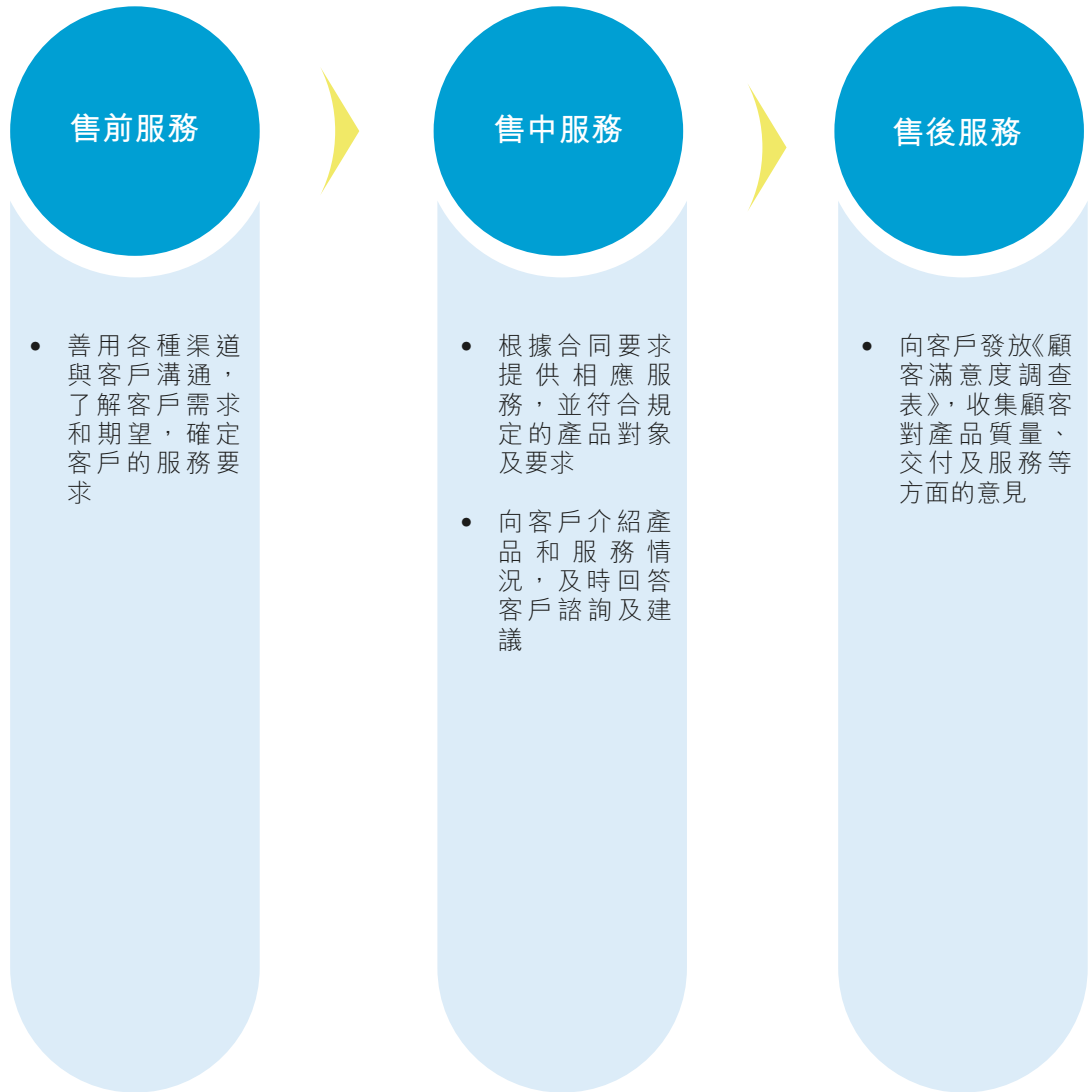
售前服務

- 善用各種渠道與客戶溝通，了解客戶需求和期望，確定客戶的服務要求

售中服務

- 根據合同要求提供相應服務，並符合規定的產品對象及要求
- 向客戶介紹產品和服務情況，及時回答客戶諮詢及建議

售後服務

- 向客戶發放《顧客滿意度調查表》，收集顧客對產品質量、交付及服務等方面的意見